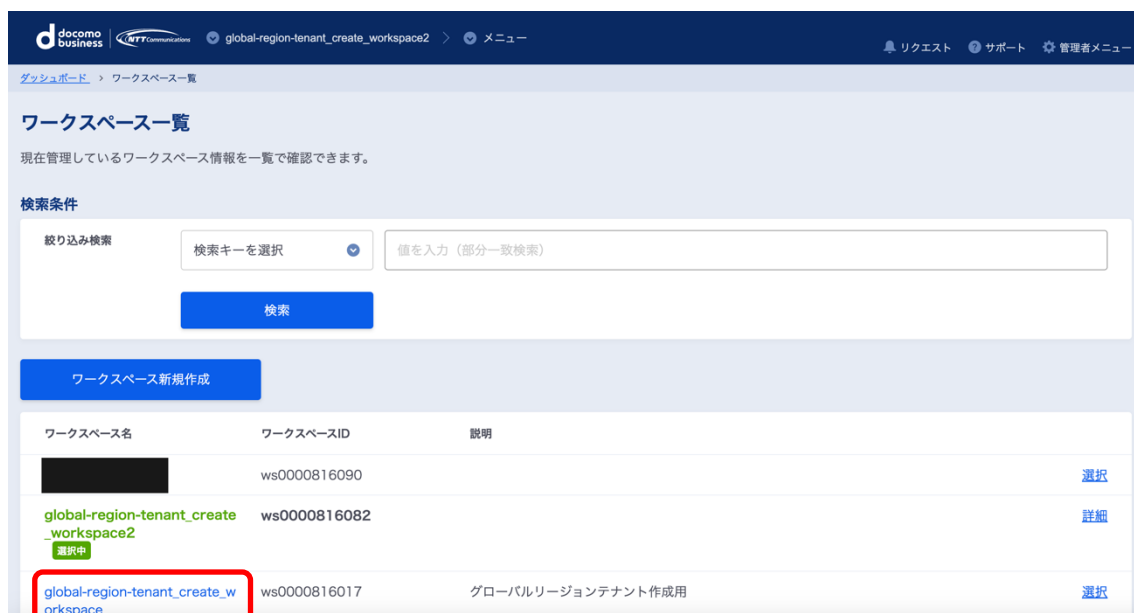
docomo business | NTT Communications global-region-tenant_create_workspace2 > メニュー

リクエスト サポート 管理者メニュー

ダッシュボード > ワークスペース一覧

ワークスペース一覧

現在管理しているワークスペース情報を一覧で確認できます。

検索条件

絞り込み検索 検索キーを選択 値を入力（部分一致検索）

検索

ワークスペース新規作成

| ワークスペース名 | ワークスペースID | 説明 | |
|---|---|---|---|
| | ws0000816090 | | 選択 |
| global-region-tenant_create_workspace2 選択中 | ws0000816082 | | 詳細 |
| global-region-tenant_create_workspace | ws0000816017 | グローバルリージョンテナント作成用 | 選択 |